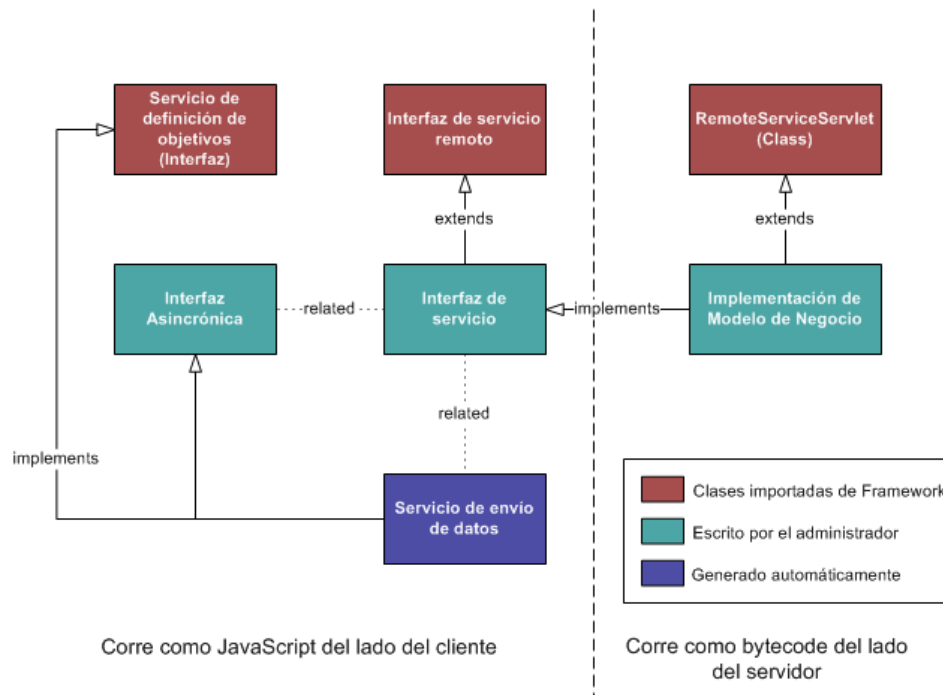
Servicio de definición de objetivos (Interfaz)

Interfaz de servicio remoto

RemoteServiceServlet (Class)

extends

extends

Interfaz Asincrónica

related

Interfaz de servicio

implements

Implementación de Modelo de Negocio

related

implements

Servicio de envío de datos

Clases importadas de Framework

Escrito por el administrador

Generado automáticamente

Corre como JavaScript del lado del cliente

Corre como bytecode del lado del servidor